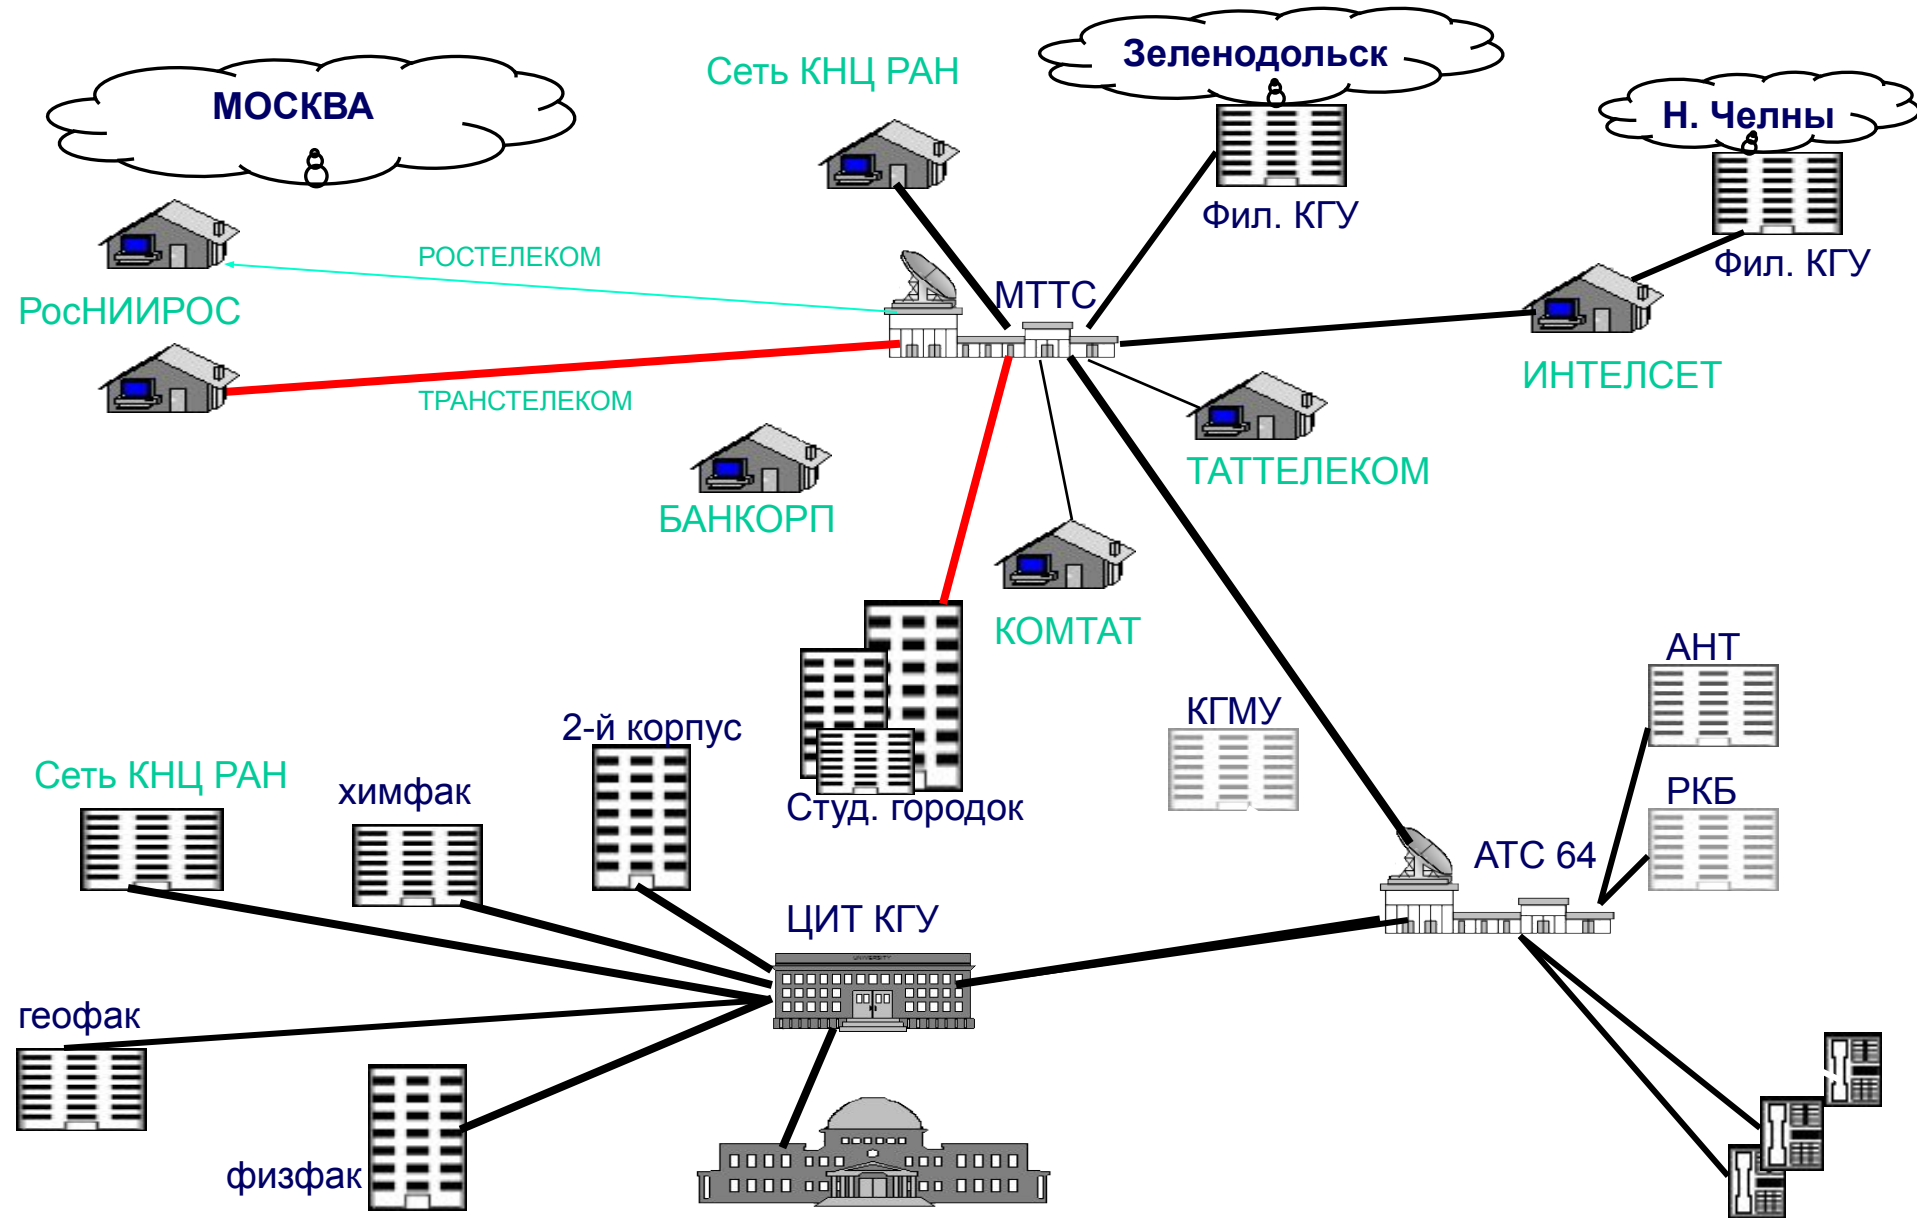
МОСКВА

Сеть КНЦ РАН

Зеленодольск

Н. Челны

Фил. КГУ

Фил. КГУ

РОСТЕЛЕКОМ

МТТС

РосНИИРОС

ТРАНСТЕЛЕКОМ

ИНТЕЛСЕТ

ТАТТЕЛЕКОМ

БАНКОРП

КОМТАТ

АНТ

КГМУ

2-й корпус

Сеть КНЦ РАН

химфак

Студ. городок

РКБ

АТС 64

ЦИТ КГУ

геофак

физфак